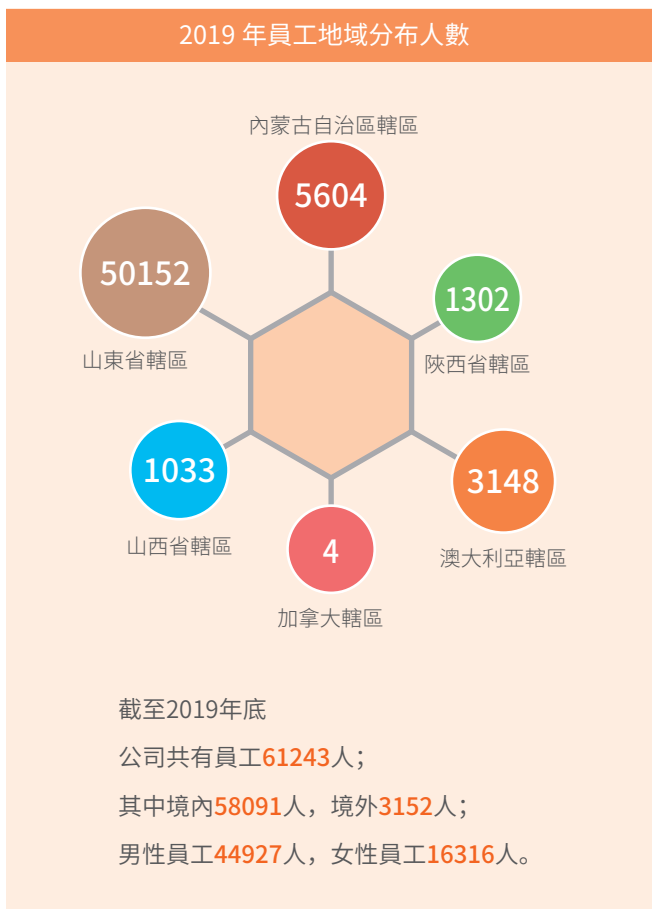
2019 年員工地域分布人數

內蒙古自治區轄區
5604

50152
山東省轄區

1302
陝西省轄區

1033
山西省轄區

3148
澳大利亞轄區

4
加拿大轄區

截至2019年底

公司共有員工61243人；

其中境內58091人，境外3152人；

男性員工44927人，女性員工16316人。